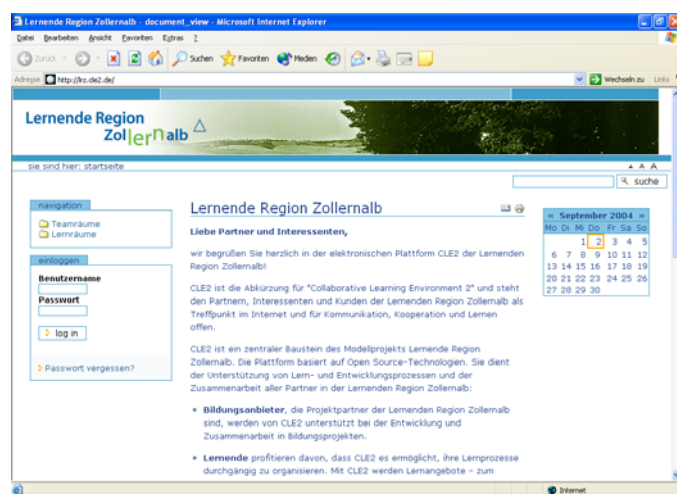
Lernende Region Zollernalb - document_view - Microsoft Internet Explorer

Datei Bearbeiten Ansicht Favoriten Extras ?

Zurück Suchen Favoriten Medien

Adresse http://lrz.de2.de/

Wechseln zu Links

Lernende Region Zollernalb

sie sind hier: startseite

A A A

suche

navigation
Teamräume
Lernräume

einloggen
Benutzername
Passwort
log in

Passwort vergessen?

Lernende Region Zollernalb

Liebe Partner und Interessenten,

wir begrüßen Sie herzlich in der elektronischen Plattform CLE2 der Lernenden Region Zollernalb!

CLE2 ist die Abkürzung für "Collaborative Learning Environment 2" und steht den Partnern, Interessenten und Kunden der Lernenden Region Zollernalb als Treffpunkt im Internet und für Kommunikation, Kooperation und Lernen offen.

CLE2 ist ein zentraler Baustein des Modellprojekts Lernende Region Zollernalb. Die Plattform basiert auf Open Source-Technologien. Sie dient der Unterstützung von Lern- und Entwicklungsprozessen und der Zusammenarbeit aller Partner in der Lernenden Region Zollernalb:

• Bildungsanbieter, die Projektpartner der Lernenden Region Zollernalb sind, werden von CLE2 unterstützt bei der Entwicklung und Zusammenarbeit in Bildungsprojekten.

• Lernende profitieren davon, dass CLE2 es ermöglicht, ihre Lernprozesse durchgängig zu organisieren. Mit CLE2 werden Lernangebote - zum

| « | September 2004 | | | | | » |
|---|---|---|---|---|---|---|
| Mo | Di | Mi | Do | Fr | Sa | So |
| | | 1 | 2 | 3 | 4 | 5 |
| 6 | 7 | 8 | 9 | 10 | 11 | 12 |
| 13 | 14 | 15 | 16 | 17 | 18 | 19 |
| 20 | 21 | 22 | 23 | 24 | 25 | 26 |
| 27 | 28 | 29 | 30 | | | |

Internet